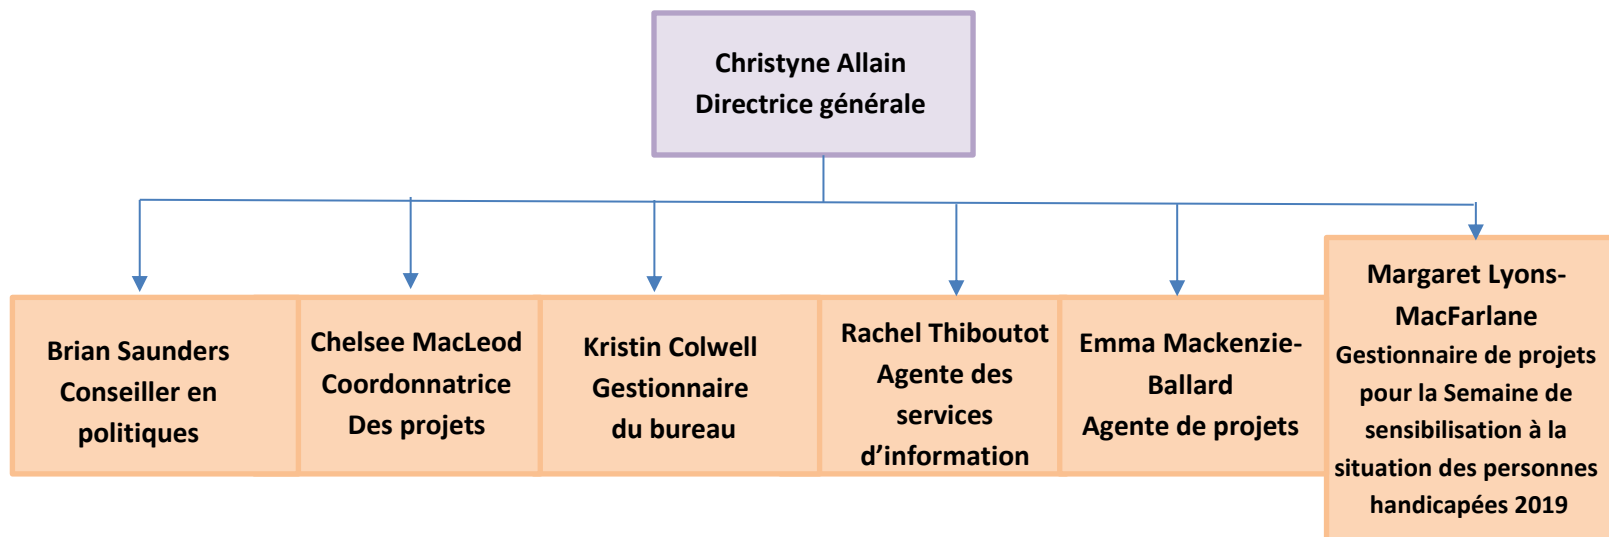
Christyne Allain
Directrice générale

Brian Saunders
Conseiller en politiques

Chelsee MacLeod
Coordonnatrice
Des projets

Kristin Colwell
Gestionnaire
du bureau

Rachel Thiboutot
Agente des services d'information

Emma Mackenzie-Ballard
Agente de projets

Margaret Lyons-MacFarlane
Gestionnaire de projets pour la Semaine de sensibilisation à la situation des personnes handicapées 2019